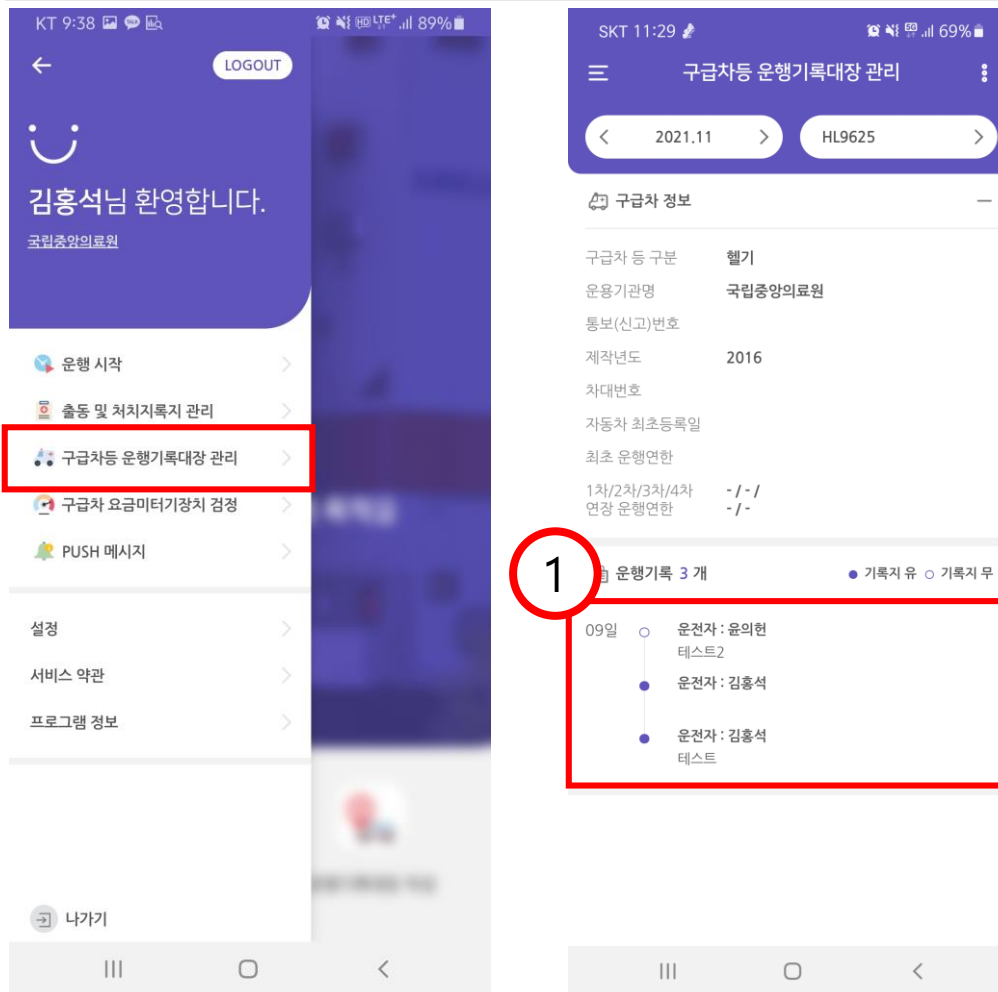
KT 9:38 89%

LOGOUT

김홍석님 환영합니다.
국립중앙의료원

운행 시작
출동 및 처치지록지 관리
구급차등 운행기록대장 관리
구급차 요금미터기장치 검정
PUSH 메시지

설정
서비스 약관
프로그램 정보

나가기

SKT 11:29 69%
구급차등 운행기록대장 관리
2021.11
HL9625

구급차 정보

| | |
|---|---|
| 구급차 등 구분 | 헬기 |
| 운용기관명 | 국립중앙의료원 |
| 통보(신고)번호 | |
| 제작년도 | 2016 |
| 차대번호 | |
| 자동차 최초등록일 | |
| 최초 운행연한 | |
| 1차/2차/3차/4차 연장 운행연한 | - / - / - / - |

1
운행기록 3 개
● 기록지 유 ○ 기록지 무

09일
운전자 : 윤의헌
테스트2
운전자 : 김홍석
운전자 : 김홍석
테스트